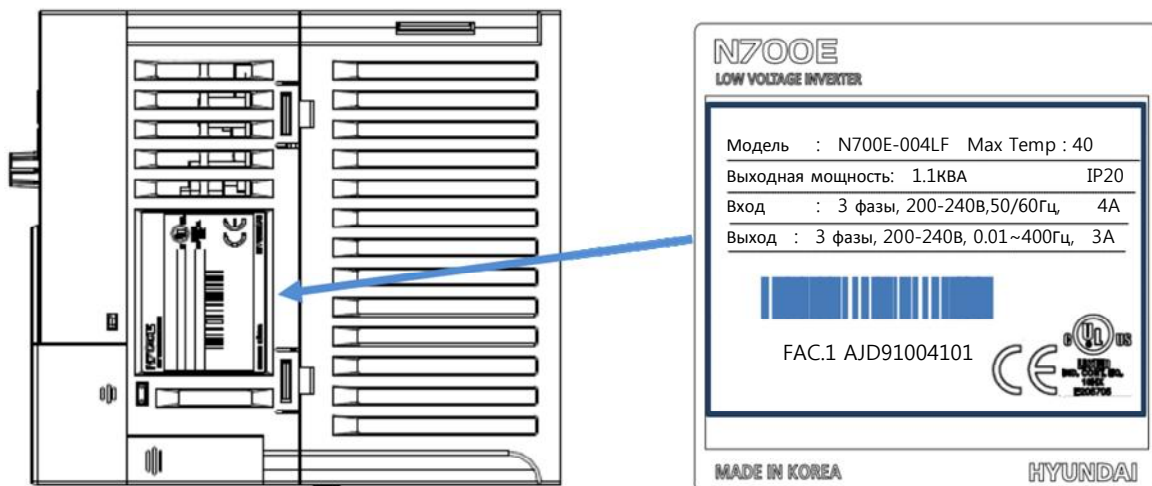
N700E
LOW VOLTAGE INVERTER

Модель : N700E-004LF Max Temp : 40
Выходная мощность: 1.1КВА IP20
Вход : 3 фазы, 200-240В,50/60Гц, 4A
Выход : 3 фазы, 200-240В, 0.01~400Гц, 3A

FAC.1 AJD91004101

c UL us

LISTED
IND. CONT. EQ.
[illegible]
E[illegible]

CE

MADE IN KOREA
HYUNDAI